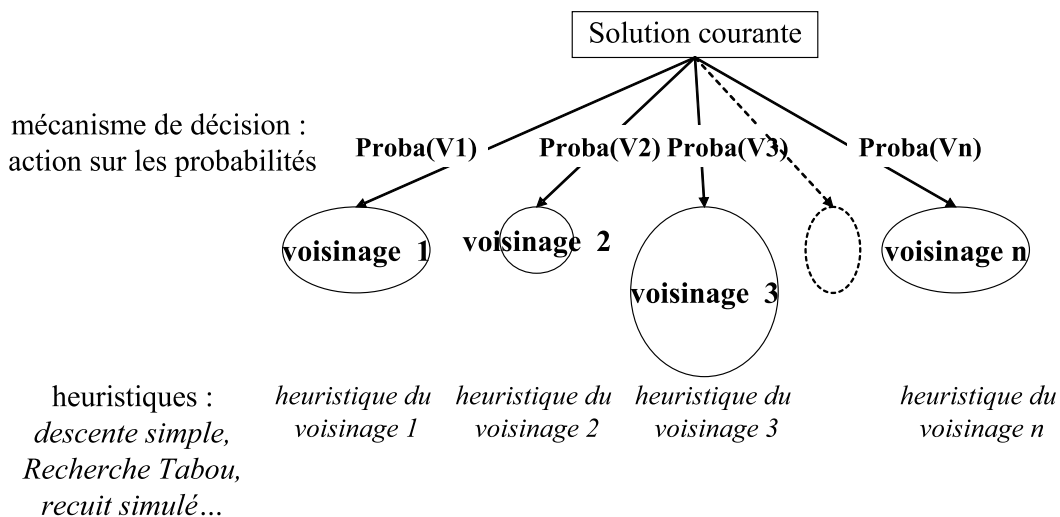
Solution courante

mécanisme de décision : action sur les probabilités

Proba(V1)

Proba(V2)

Proba(V3)

Proba(Vn)

voisinage 1

voisinage 2

voisinage 3

voisinage n

heuristiques : *descente simple, Recherche Tabou, recuit simulé…*

*heuristique du voisinage 1*

*heuristique du voisinage 2*

*heuristique du voisinage 3*

*heuristique du voisinage n*